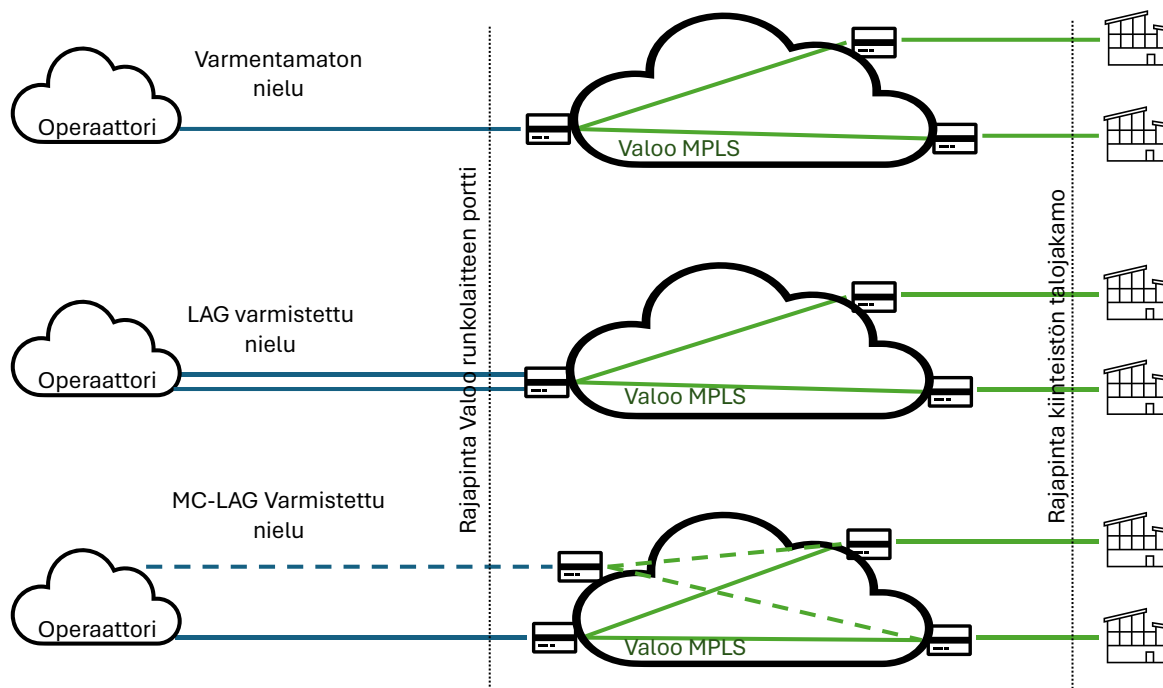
Varmentamaton nielu

Operaattori

Valoo MPLS

Rajapinta Valoo runkolaitteen portti

Rajapinta kiinteistön talojakamo

LAG varmistettu nielu

Operaattori

Valoo MPLS

MC-LAG Varmistettu nielu

Operaattori

Valoo MPLS